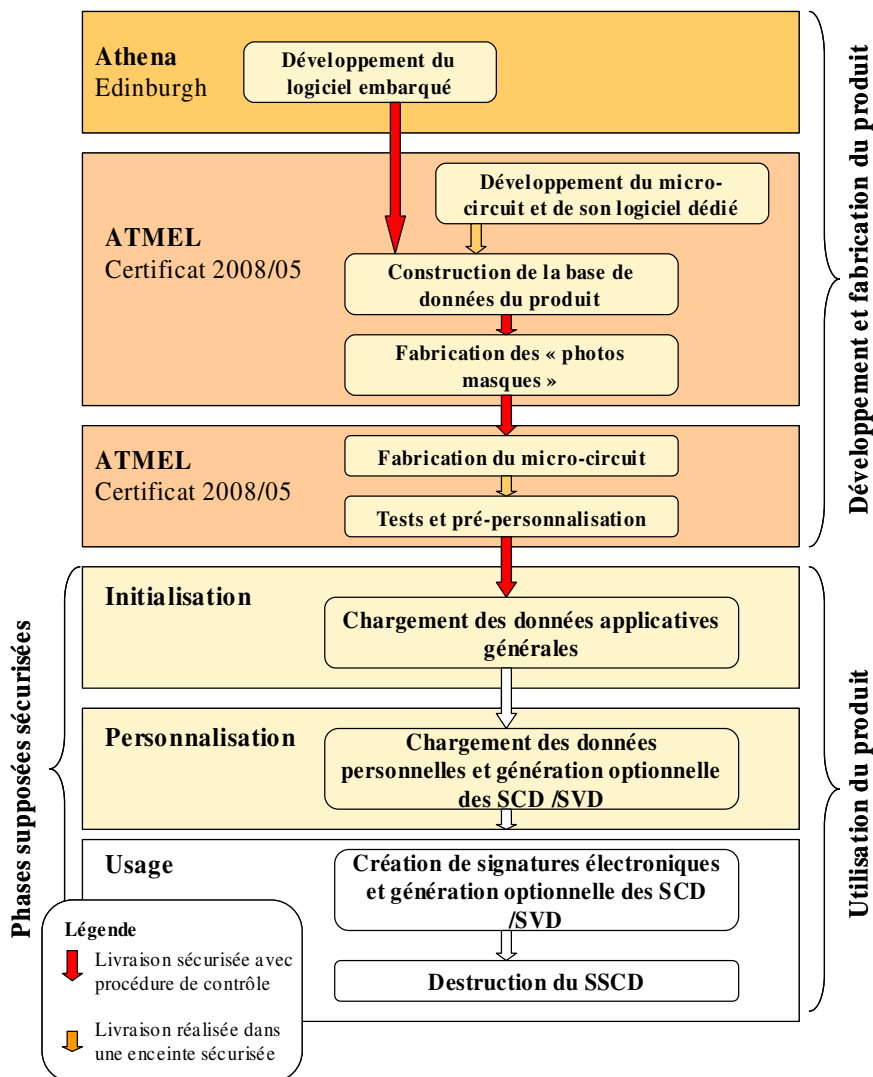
Athena
Edinburgh

Développement du logiciel embarqué

Développement du micro-circuit et de son logiciel dédié

ATMEL
Certificat 2008/05

Construction de la base de données du produit

Fabrication des « photos masques »

ATMEL
Certificat 2008/05

Fabrication du micro-circuit

Tests et pré-personnalisation

Développement et fabrication du produit

Initialisation

Chargement des données applicatives générales

Personnalisation

Chargement des données personnelles et génération optionnelle des SCD /SVD

Usage

Création de signatures électroniques et génération optionnelle des SCD /SVD

Destruction du SSCD

Utilisation du produit

Phases supposées sécurisées

Légende

Livraison sécurisée avec procédure de contrôle

Livraison réalisée dans une enceinte sécurisée